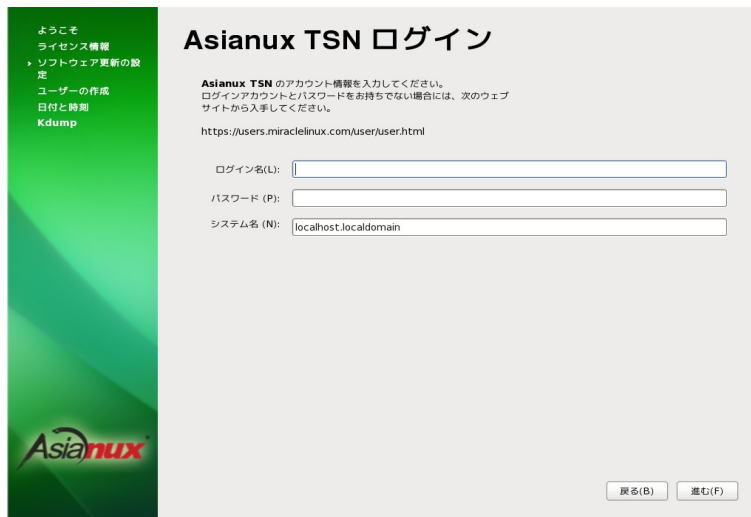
ようこそ
ライセンス情報
ソフトウェア更新の設定
ユーザーの作成
日付と時刻
Kdump

Asianux

Asianux TSN ログイン

**Asianux TSN** のアカウント情報を入力してください。
ログインアカウントとパスワードをお持ちでない場合には、次のウェブサイトから入手してください。

https://users.miraclelinux.com/user/user.html

ログイン名(L):

パスワード (P):

システム名 (N): localhost.localdomain

戻る(B)

進む(F)